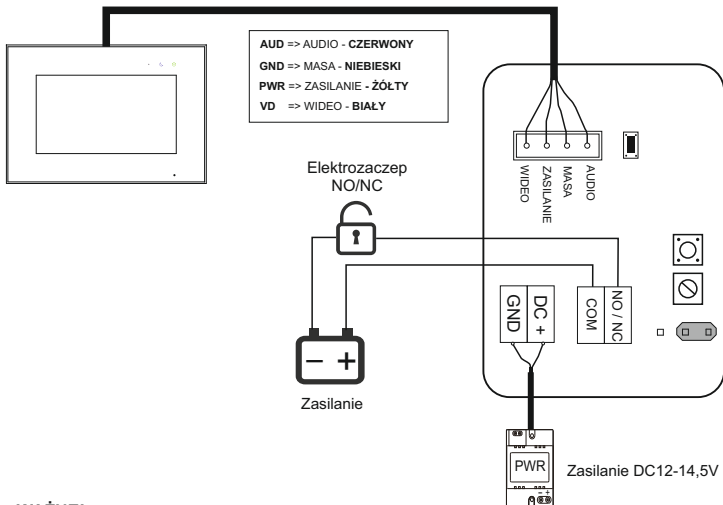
AUD => AUDIO - CZERWONY
GND => MASA - NIEBIESKI
PWR => ZASILANIE - ŻÓŁTY
VD => WIDEO - BIAŁY

Elektrozaczep NO/NC

WIDEO
ZASILANIE
MASA
AUDIO

GND
DC +
COM
NO / NC

− +
Zasilanie

PWR
Zasilanie DC12-14,5V

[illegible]